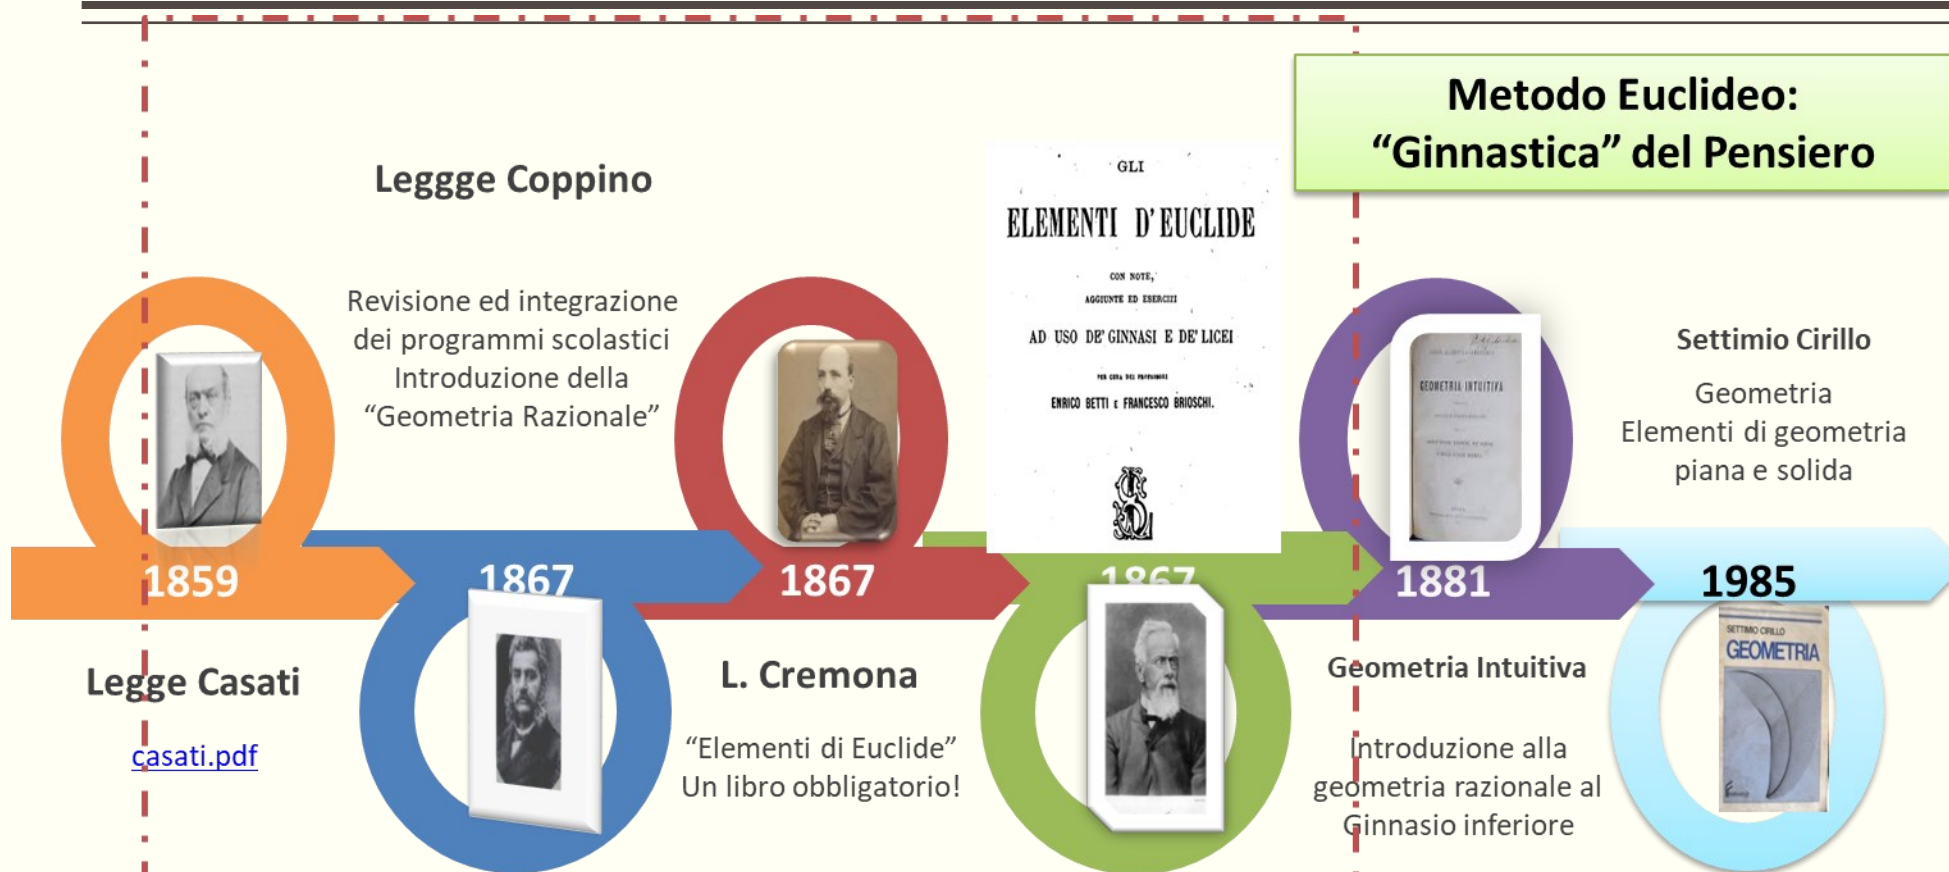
Metodo Euclideo:
"Ginnastica" del Pensiero

Leggge Coppino

Revisione ed integrazione dei programmi scolastici Introduzione della "Geometria Razionale"

GLI
ELEMENTI D' EUCLIDE
CON NOTE, AGGIUNTE ED ESERCIZI
AD USO DE' GINNASI E DE' LICEI
PER CURA DEI PROFESSORI
ENRICO BETTI E FRANCESCO BRIOSCHI.

GEOMETRIA INTUITIVA

Settimio Cirillo

Geometria
Elementi di geometria piana e solida

1859

1867

1867

1867

1881

1985

SETTIMO CIRILLO
GEOMETRIA

Legge Casati

casati.pdf

L. Cremona

"Elementi di Euclide"
Un libro obbligatorio!

Geometria Intuitiva

Introduzione alla geometria razionale al Ginnasio inferiore